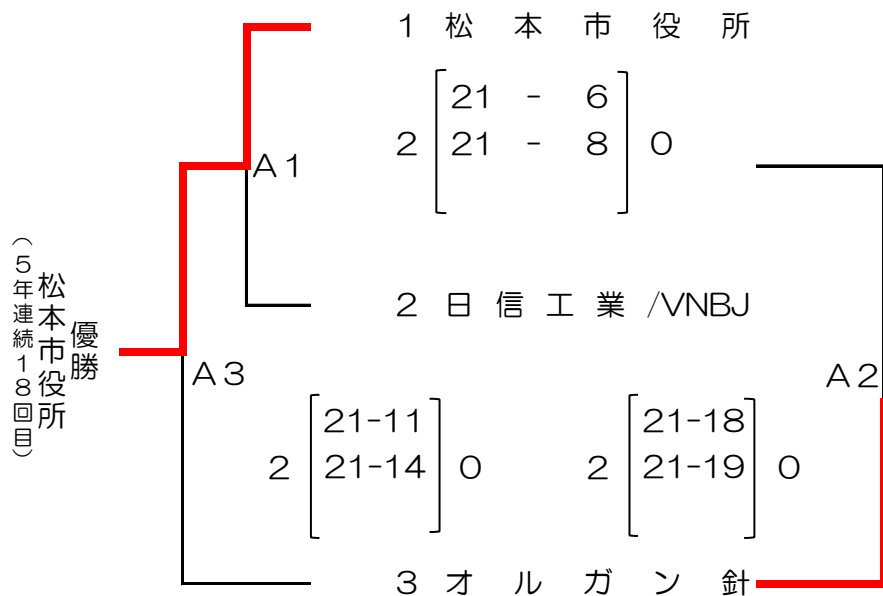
１松本市役所

2 $\begin{bmatrix} 21 - 6 \\ 21 - 8 \end{bmatrix}$ 0

Ａ１

２日信工業/VNBJ

優勝
松本市役所
（５年連続１８回目）

Ａ３

2 $\begin{bmatrix} 21-11 \\ 21-14 \end{bmatrix}$ 0

2 $\begin{bmatrix} 21-18 \\ 21-19 \end{bmatrix}$ 0

Ａ２

３オルガン針